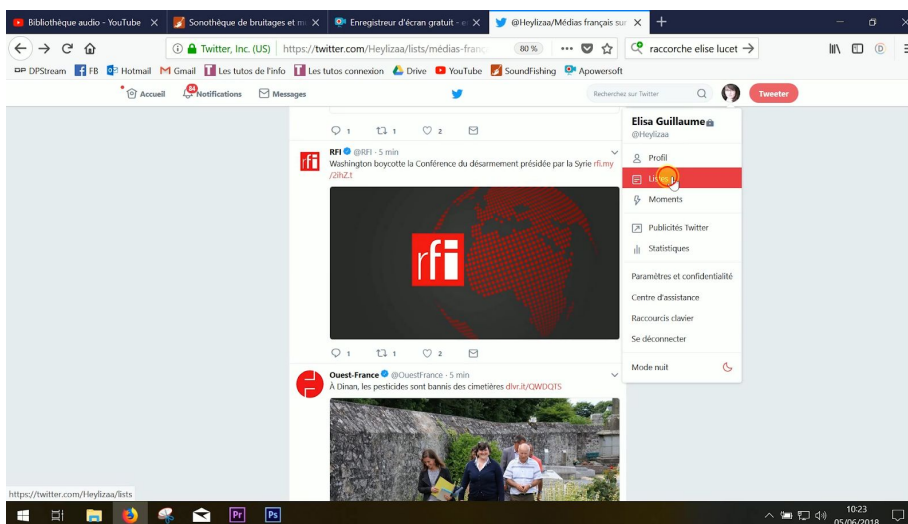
Bibliothèque audio - YouTube
Sonothèque de bruitages et m
Enregistreur d'écran gratuit - e
@Heylizaa/Médias français sur

Twitter, Inc. (US) https://twitter.com/Heylizaa/lists/médias-franç
80 %
raccorche elise lucet

DPStream FB Hotmail Gmail Les tutos de l'info Les tutos connexion Drive YouTube SoundFishing Apowersoft

Accueil
84
Notifications
Messages
Recherchez sur Twitter
Tweeter

1 1 2

RFI @RFI · 5 min
Washington boycotte la Conférence du désarmement présidée par la Syrie rfi.my/2ihZ.t

rfi

1 1 2

Ouest-France @OuestFrance · 5 min
À Dinan, les pesticides sont bannis des cimetières dlvr.it/QWDQTS

Elisa Guillaume
@Heylizaa
Profil
Listes
Moments
Publicités Twitter
Statistiques
Paramètres et confidentialité
Centre d'assistance
Raccourcis clavier
Se déconnecter
Mode nuit

https://twitter.com/Heylizaa/lists

10:23
05/06/2018